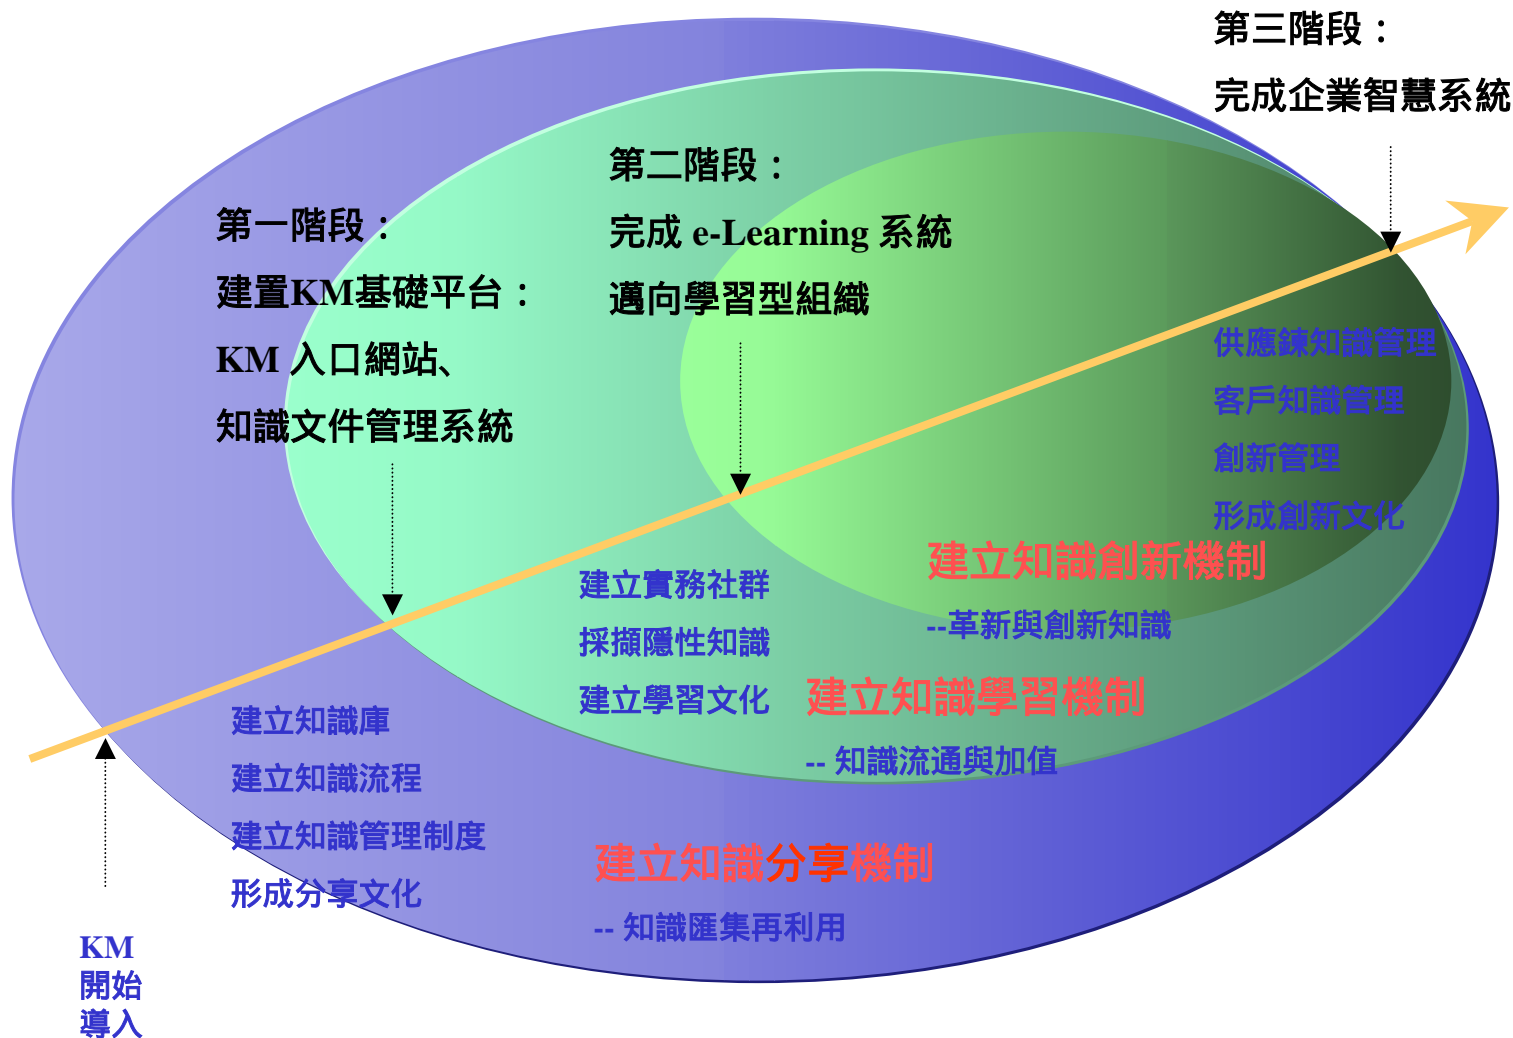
第三階段：
完成企業智慧系統

第二階段：
完成 e-Learning 系統
邁向學習型組織

第一階段：
建置KM基礎平台：
KM 入口網站、
知識文件管理系統

供應鍊知識管理
客戶知識管理
創新管理
形成創新文化

建立知識創新機制
--革新與創新知識

建立實務社群
採擷隱性知識
建立學習文化

建立知識學習機制
-- 知識流通與加值

建立知識庫
建立知識流程
建立知識管理制度
形成分享文化

建立知識分享機制
-- 知識匯集再利用

KM
開始
導入